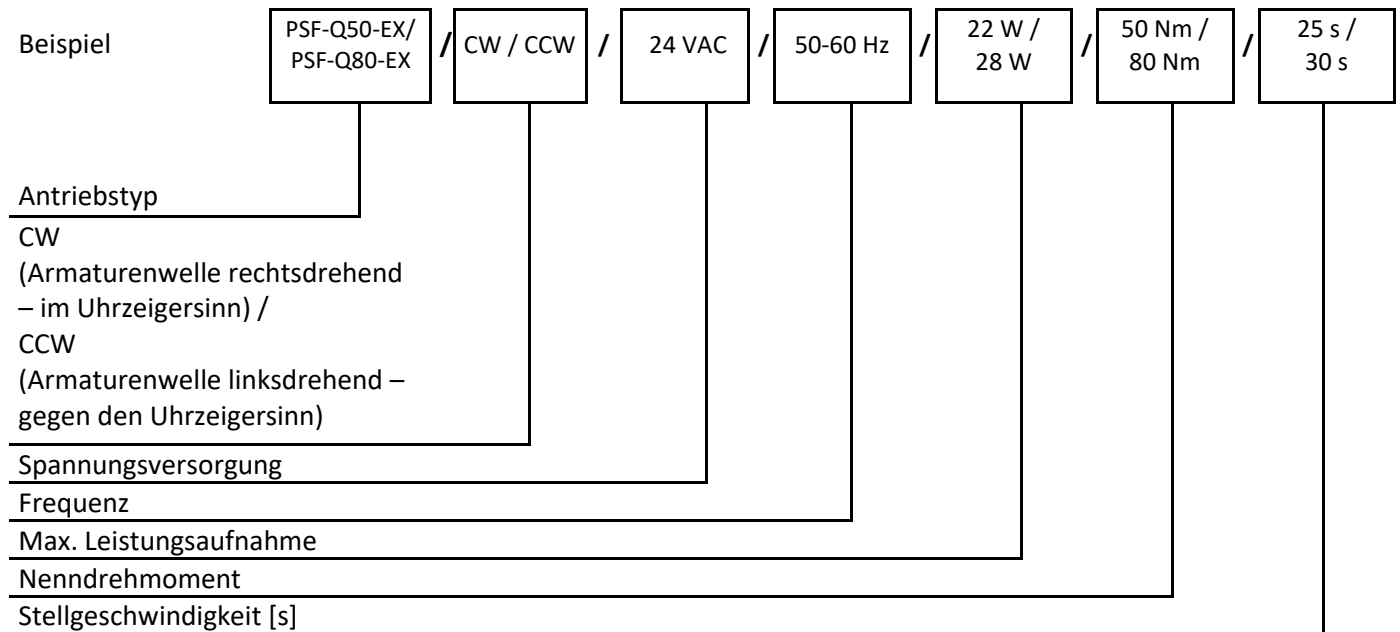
Beispiel

PSF-Q50-EX/ PSF-Q80-EX / CW / CCW / 24 VAC / 50-60 Hz / 22 W / 28 W / 50 Nm / 80 Nm / 25 s / 30 s

Antriebstyp

CW
(Armaturenwelle rechtsdrehend – im Uhrzeigersinn) /
CCW
(Armaturenwelle linksdrehend – gegen den Uhrzeigersinn)

Spannungsversorgung

Frequenz

Max. Leistungsaufnahme

Nenndrehmoment

Stellgeschwindigkeit [s]